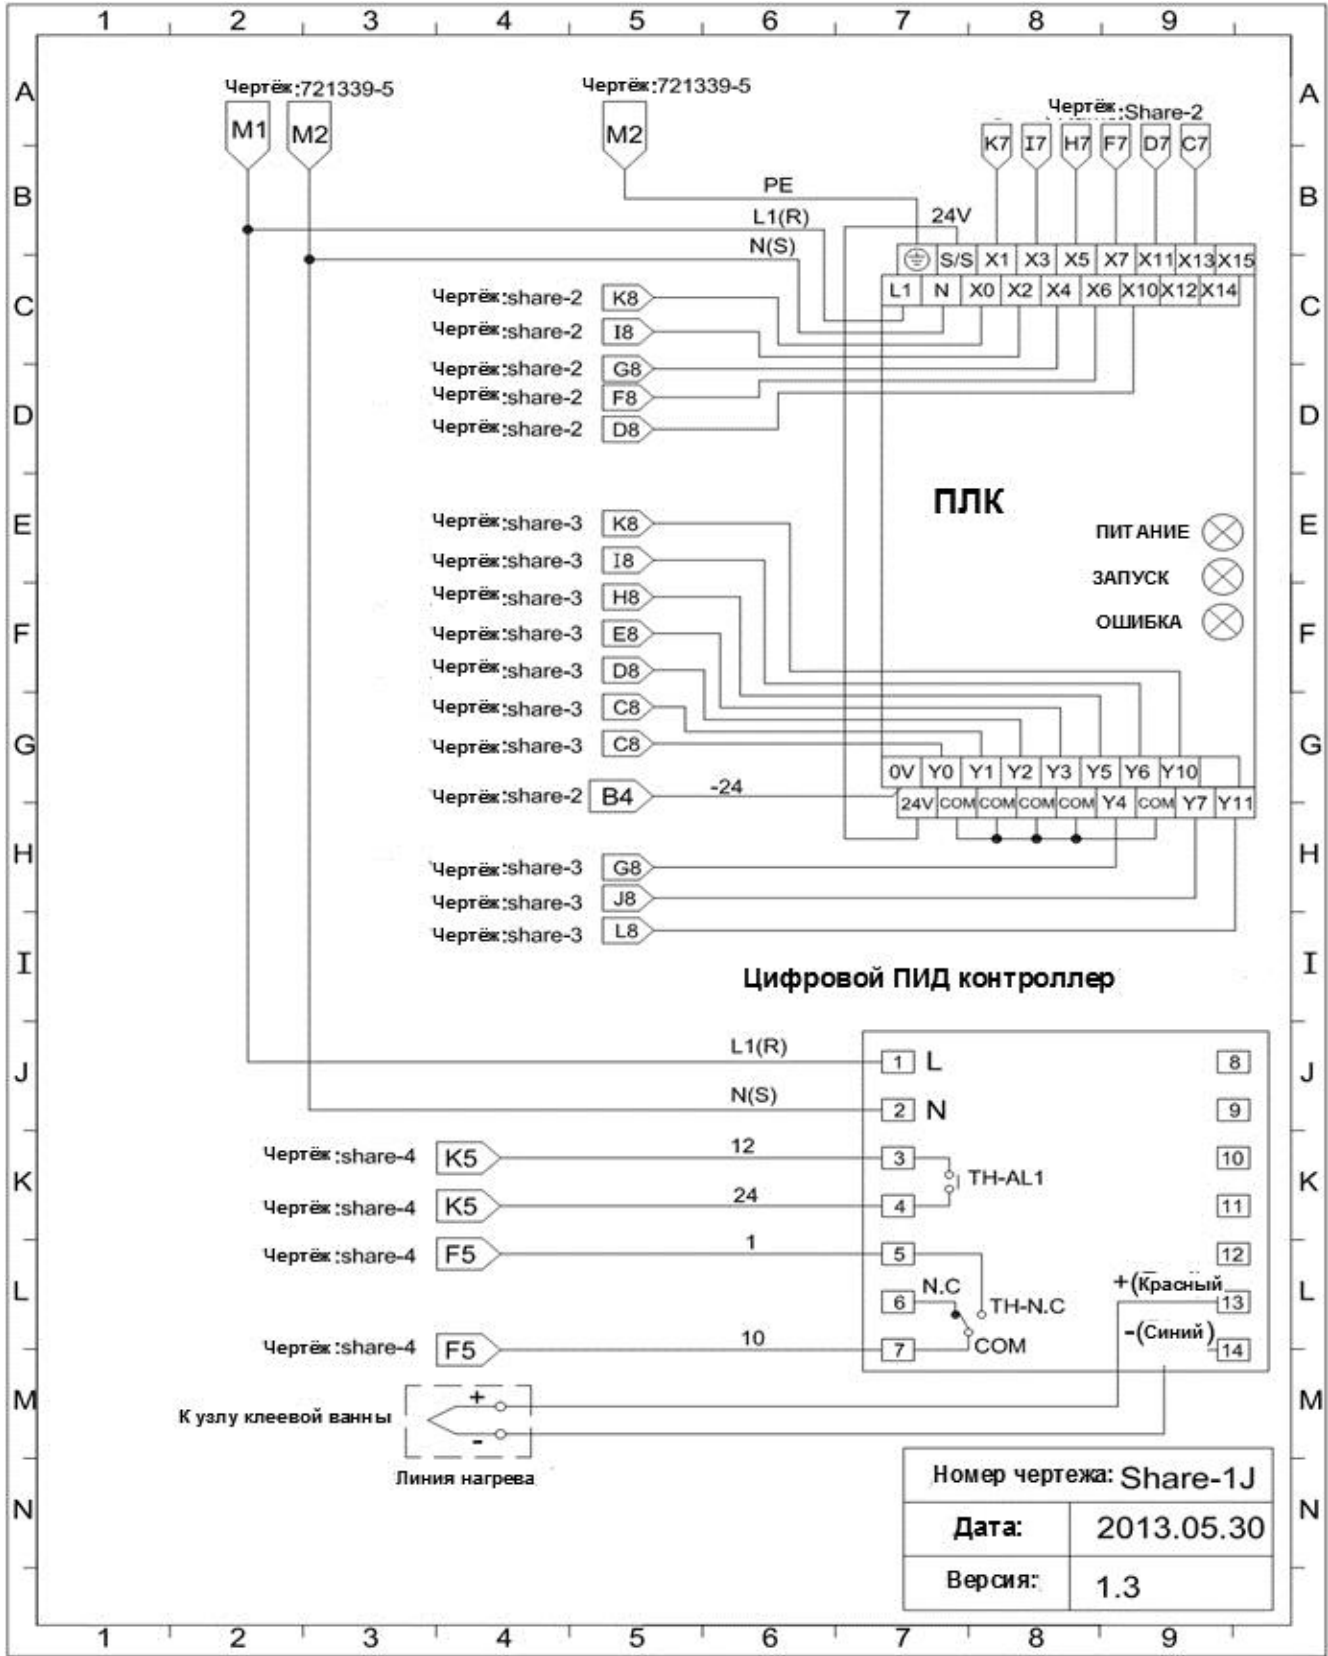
1 2 3 4 5 6 7 8 9

A B C D E F G H I J K L M N

Чертёж:721339-5
M1 M2

Чертёж:721339-5
M2

Чертёж:Share-2
K7 I7 H7 F7 D7 C7

PE
L1(R)
N(S)
24V

S/S X1 X3 X5 X7 X11 X13 X15
L1 N X0 X2 X4 X6 X10 X12 X14

Чертёж:share-2 K8
Чертёж:share-2 I8
Чертёж:share-2 G8
Чертёж:share-2 F8
Чертёж:share-2 D8

ПЛК

ПИТАНИЕ
ЗАПУСК
ОШИБКА

Чертёж:share-3 K8
Чертёж:share-3 I8
Чертёж:share-3 H8
Чертёж:share-3 E8
Чертёж:share-3 D8
Чертёж:share-3 C8
Чертёж:share-3 C8

0V Y0 Y1 Y2 Y3 Y5 Y6 Y10
24V COM COM COM COM Y4 COM Y7 Y11

Чертёж:share-2 B4
-24

Чертёж:share-3 G8
Чертёж:share-3 J8
Чертёж:share-3 L8

Цифровой ПИД контроллер

L1(R)
N(S)
1 L
2 N
3
4
5
6
7
8
9
10
11
12
13
14

Чертёж:share-4 K5
12
Чертёж:share-4 K5
24
Чертёж:share-4 F5
1
Чертёж:share-4 F5
10

TH-AL1
N.C
TH-N.C
COM
+(Красный
-(Синий)

К узлу клеевой ванны
+
-
Линия нагрева

| Номер чертежа: | Share-1J |
|---|---|
| Дата: | 2013.05.30 |
| Версия: | 1.3 |